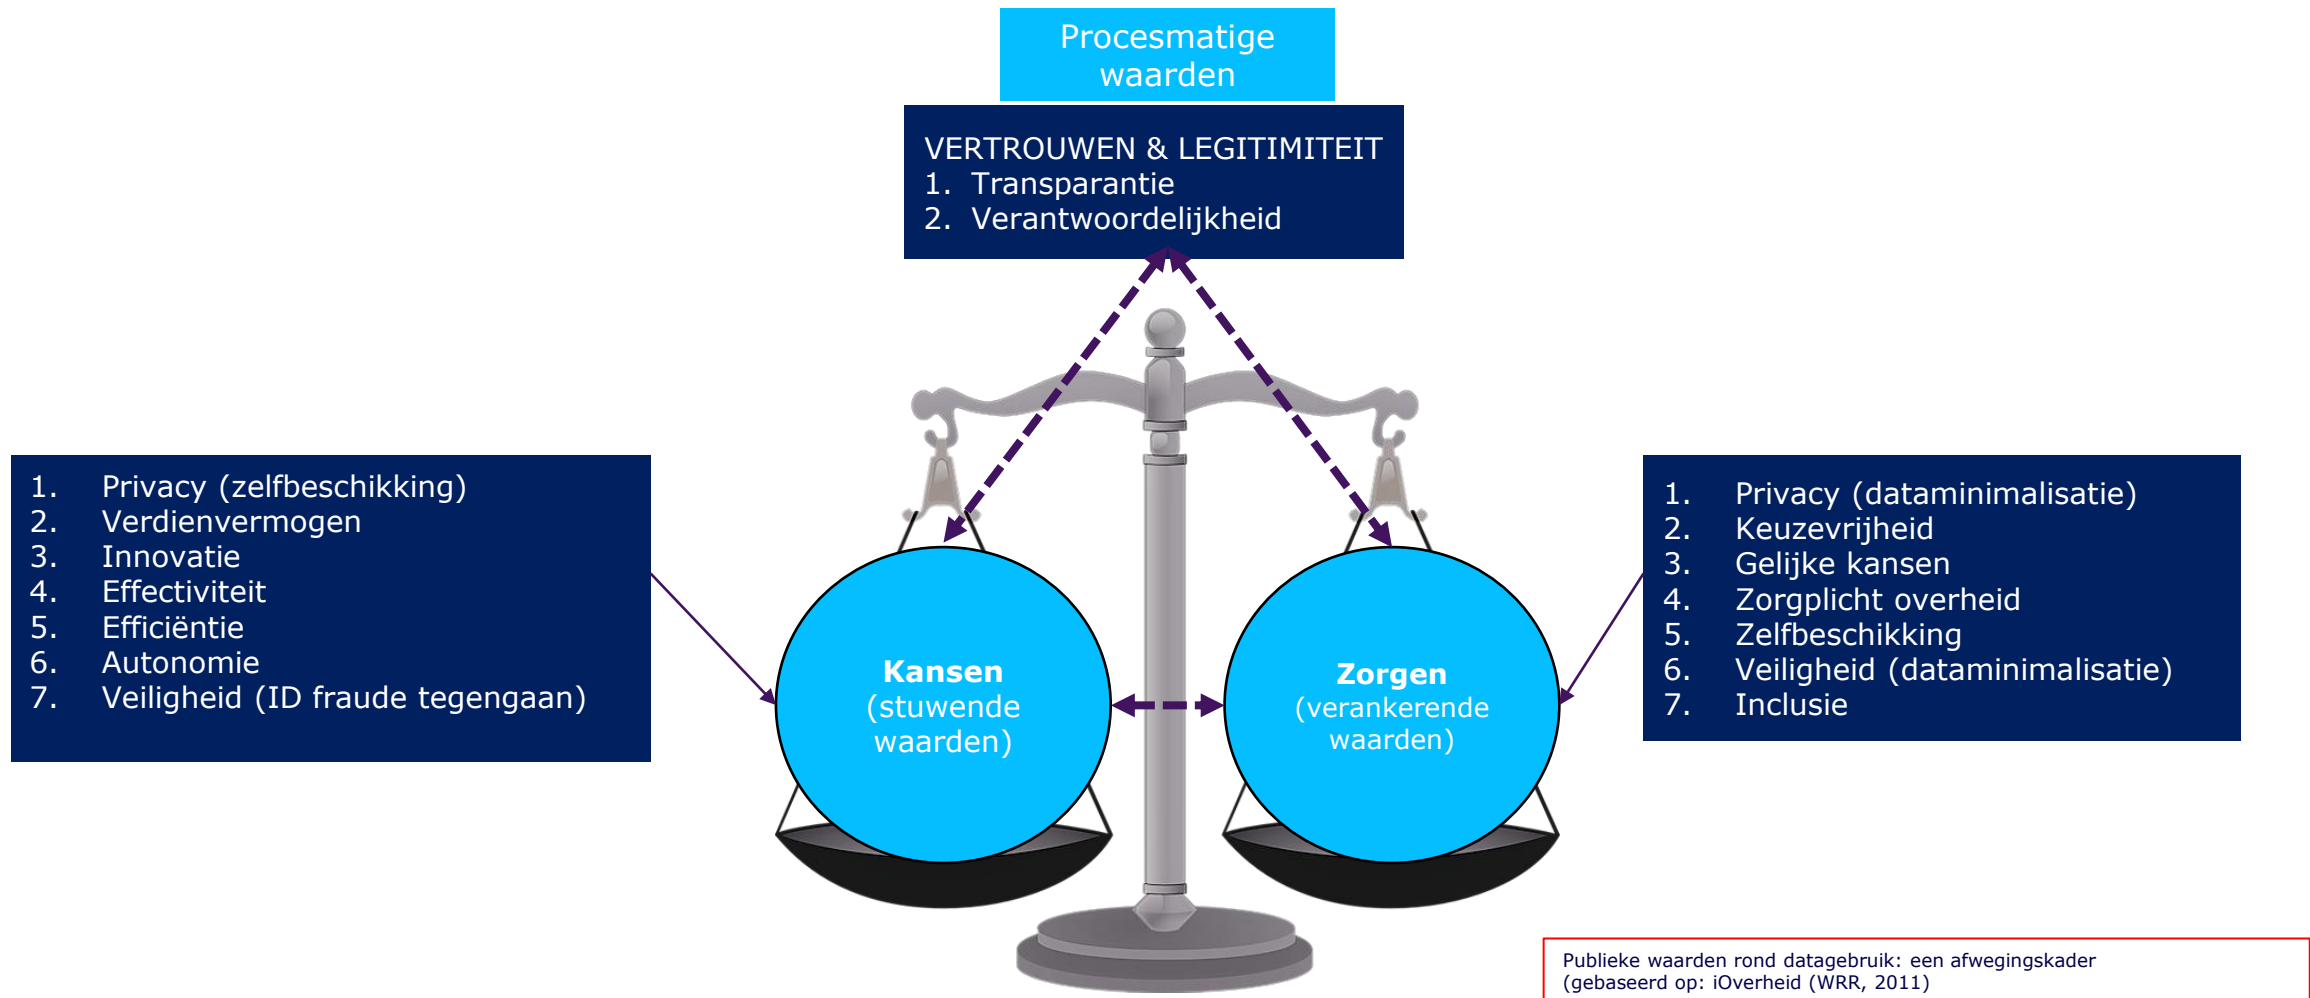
Procesmatige waarden

VERTROUWEN & LEGITIMITEIT
1. Transparantie
2. Verantwoordelijkheid

1. Privacy (zelfbeschikking)
2. Verdienvermogen
3. Innovatie
4. Effectiviteit
5. Efficiëntie
6. Autonomie
7. Veiligheid (ID fraude tegengaan)

Kansen
(stuwende waarden)

Zorgen
(verankerende waarden)

1. Privacy (dataminimalisatie)
2. Keuzevrijheid
3. Gelijke kansen
4. Zorgplicht overheid
5. Zelfbeschikking
6. Veiligheid (dataminimalisatie)
7. Inclusie

Publieke waarden rond datagebruik: een afwegingskader
(gebaseerd op: iOverheid (WRR, 2011)